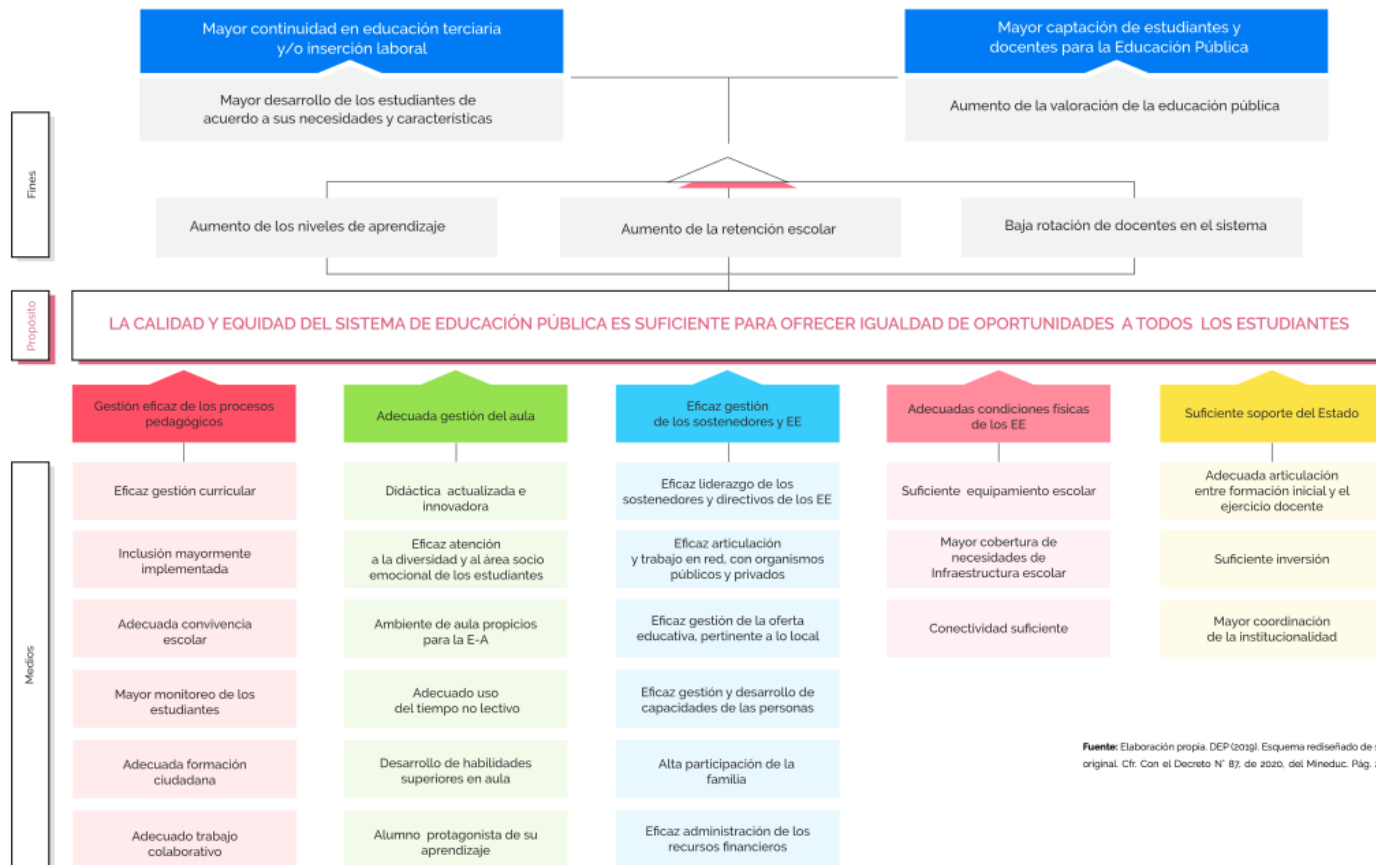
Mayor continuidad en educación terciaria y/o inserción laboral

Mayor captación de estudiantes y docentes para la Educación Pública

Mayor desarrollo de los estudiantes de acuerdo a sus necesidades y características

Aumento de la valoración de la educación pública

Fines

Aumento de los niveles de aprendizaje

Aumento de la retención escolar

Baja rotación de docentes en el sistema

Propósito

LA CALIDAD Y EQUIDAD DEL SISTEMA DE EDUCACIÓN PÚBLICA ES SUFICIENTE PARA OFRECER IGUALDAD DE OPORTUNIDADES A TODOS LOS ESTUDIANTES

Gestión eficaz de los procesos pedagógicos

Adecuada gestión del aula

Eficaz gestión de los sostenedores y EE

Adecuadas condiciones físicas de los EE

Suficiente soporte del Estado

Medios

Eficaz gestión curricular

Inclusión mayormente implementada

Adecuada convivencia escolar

Mayor monitoreo de los estudiantes

Adecuada formación ciudadana

Adecuado trabajo colaborativo

Didáctica actualizada e innovadora

Eficaz atención a la diversidad y al área socio emocional de los estudiantes

Ambiente de aula propicios para la E-A

Adecuado uso del tiempo no lectivo

Desarrollo de habilidades superiores en aula

Alumno protagonista de su aprendizaje

Eficaz liderazgo de los sostenedores y directivos de los EE

Eficaz articulación y trabajo en red, con organismos públicos y privados

Eficaz gestión de la oferta educativa, pertinente a lo local

Eficaz gestión y desarrollo de capacidades de las personas

Alta participación de la familia

Eficaz administración de los recursos financieros

Suficiente equipamiento escolar

Mayor cobertura de necesidades de Infraestructura escolar

Conectividad suficiente

Adecuada articulación entre formación inicial y el ejercicio docente

Suficiente inversión

Mayor coordinación de la institucionalidad

Fuente: Elaboración propia. DEP (2019). Esquema rediseñado de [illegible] original. Cfr. Con el Decreto N° 87, de 2020, del Mineduc. Pág. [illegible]